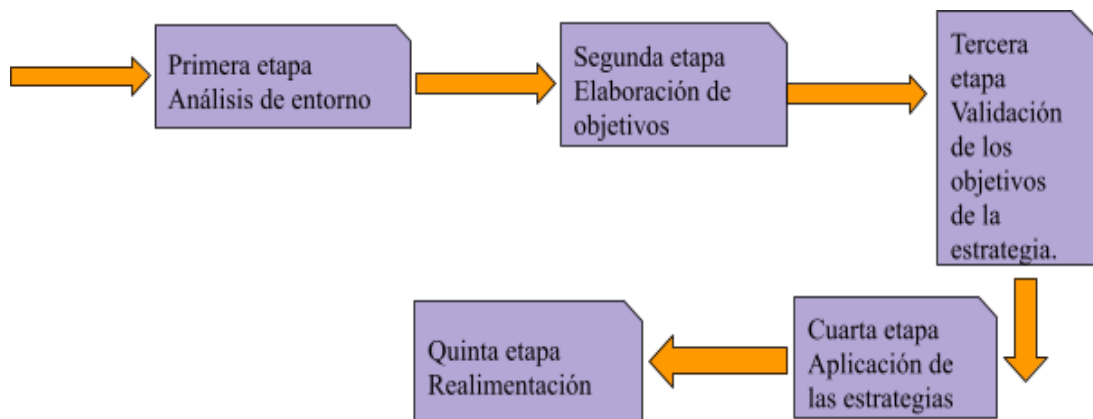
Primera etapa
Análisis de entorno

Segunda etapa
Elaboración de objetivos

Tercera etapa
Validación de los objetivos de la estrategia.

Cuarta etapa
Aplicación de las estrategias

Quinta etapa
Realimentación